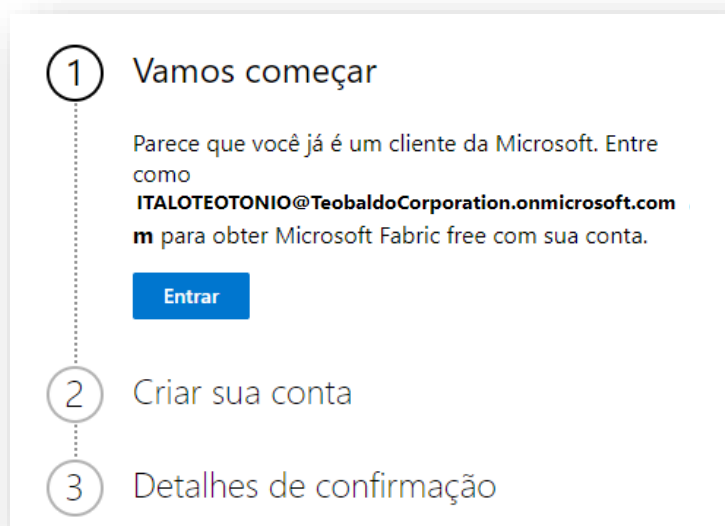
1 Vamos começar

Parece que você já é um cliente da Microsoft. Entre como ITALOTEOTONIO@TeobaldoCorporation.onmicrosoft.com m para obter Microsoft Fabric free com sua conta.

Entrar

2 Criar sua conta

3 Detalhes de confirmação